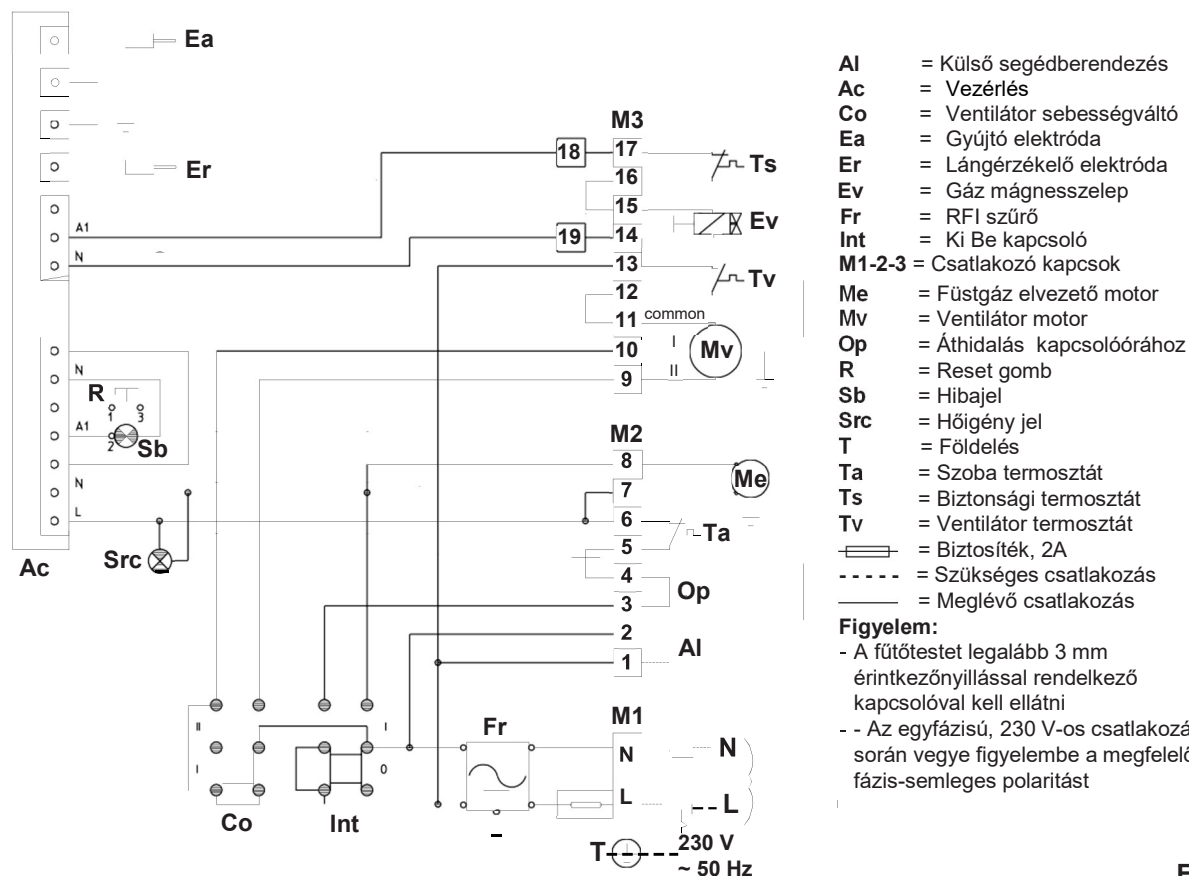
Ea

Er

A1
N

N
R
1 3
A1
2
Sb
N
L

Ac

Src

M3
18
17
Ts
16
15
Ev
19
14
13
Tv
12
11 common
10
Mv
9

M2
8
Me
7
6
Ta
5
4
Op
3
2
Al
1

M1
Fr
N
N
L
L

Co
Int

T
230 V
~ 50 Hz

Al = Külső segédberendezés
Ac = Vezérlés
Co = Ventilátor sebességváltó
Ea = Gyújtó elektróda
Er = Lángérzékelő elektróda
Ev = Gáz mágnesszelep
Fr = RFI szűrő
Int = Ki Be kapcsoló
M1-2-3 = Csatlakozó kapcsok
Me = Füstgáz elvezető motor
Mv = Ventilátor motor
Op = Áthidalás kapcsolóórához
R = Reset gomb
Sb = Hibajel
Src = Hőigény jel
T = Földelés
Ta = Szoba termosztát
Ts = Biztonsági termosztát
Tv = Ventilátor termosztát
= Biztosíték, 2A
- - - - - = Szükséges csatlakozás
= Meglévő csatlakozás

Figyelem:
- A fűtőtestet legalább 3 mm érintkezőnyillással rendelkező kapcsolóval kell ellátni
- - Az egyfázisú, 230 V-os csatlakozá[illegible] során vegye figyelembe a megfelelő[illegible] fázis-semleges polaritást

F